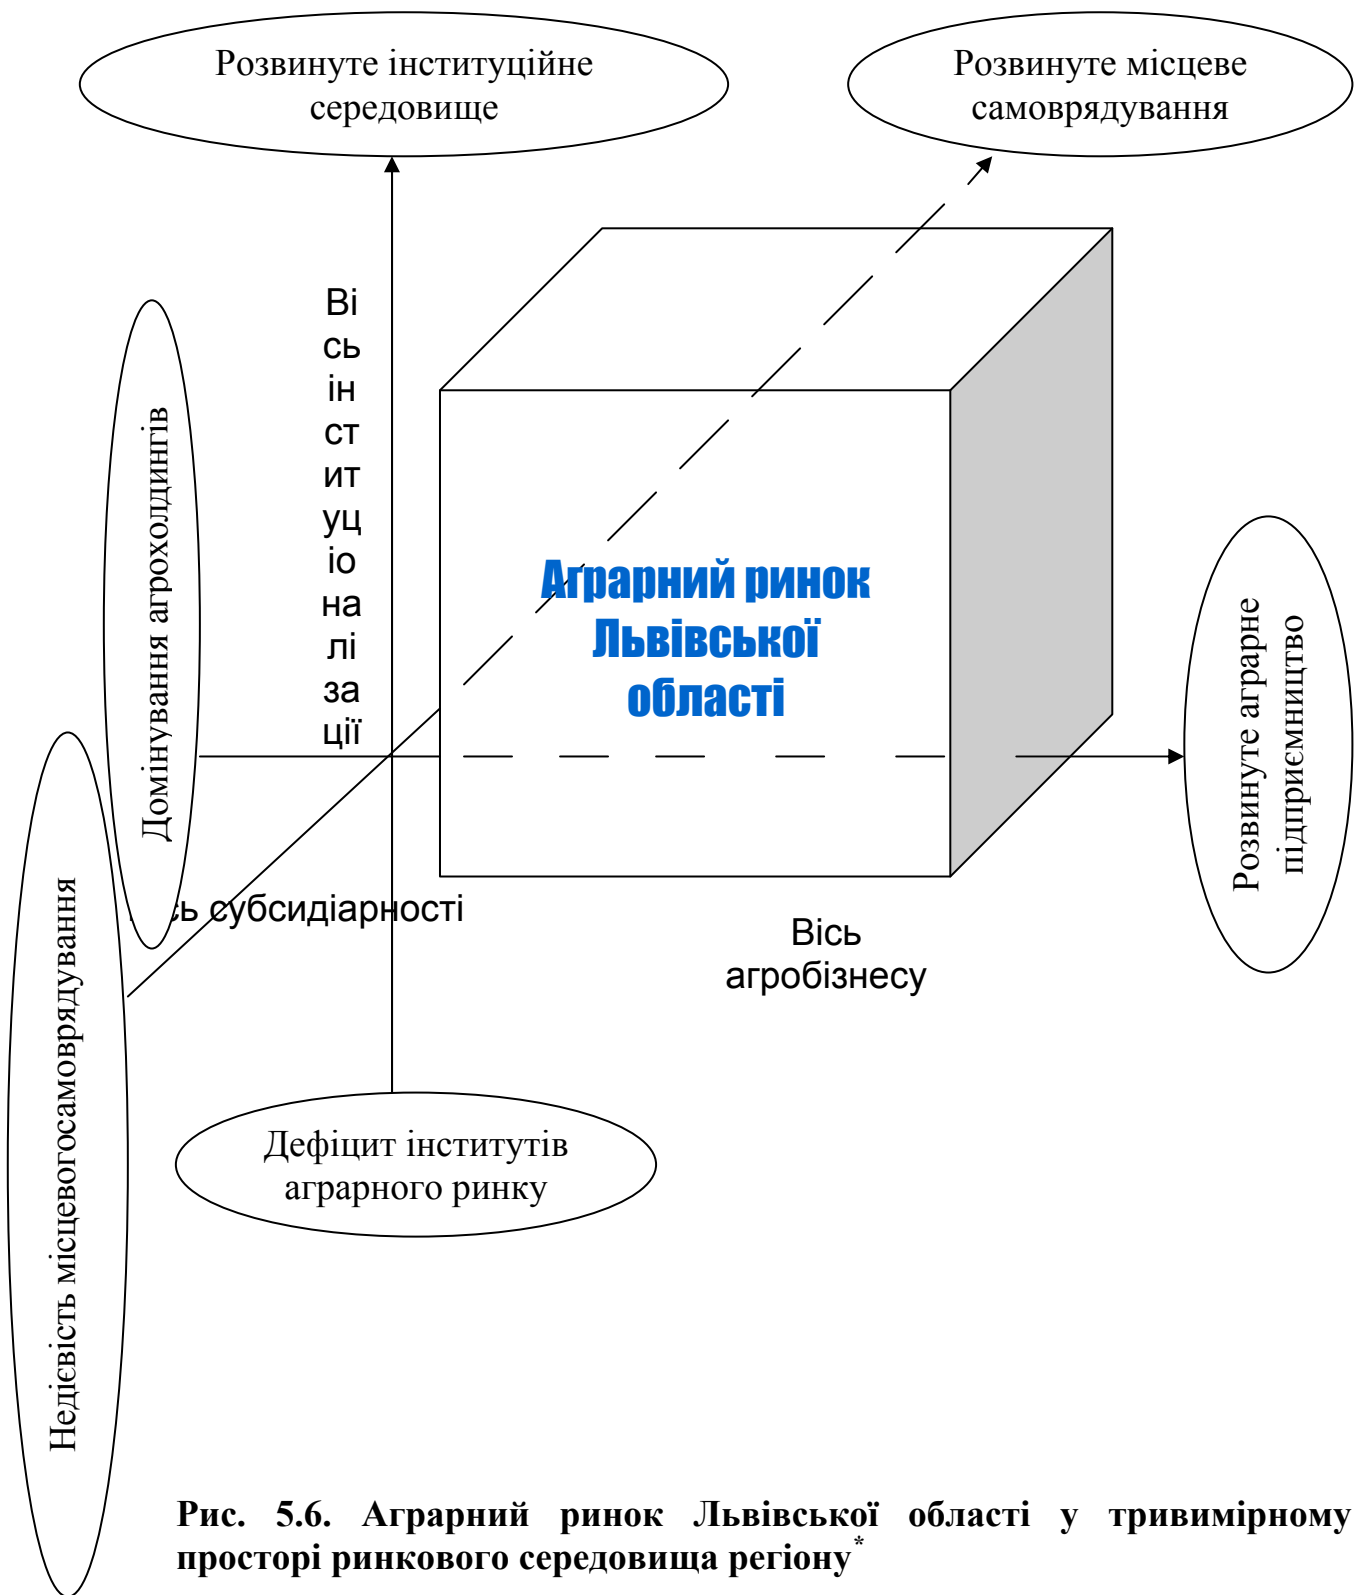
Розвинуте інституційне середовище

Розвинуте місцеве самоврядування

Вісь інституціоналізації

Домінування агрохолдингів

Аграрний ринок Львівської області

Розвинуте аграрне підприємництво

Недієвість місцевогосамоврядування

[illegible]сь субсидіарності

Вісь агробізнесу

Дефіцит інститутів аграрного ринку

Рис. 5.6. Аграрний ринок Львівської області у тривимірному просторі ринкового середовища регіону*